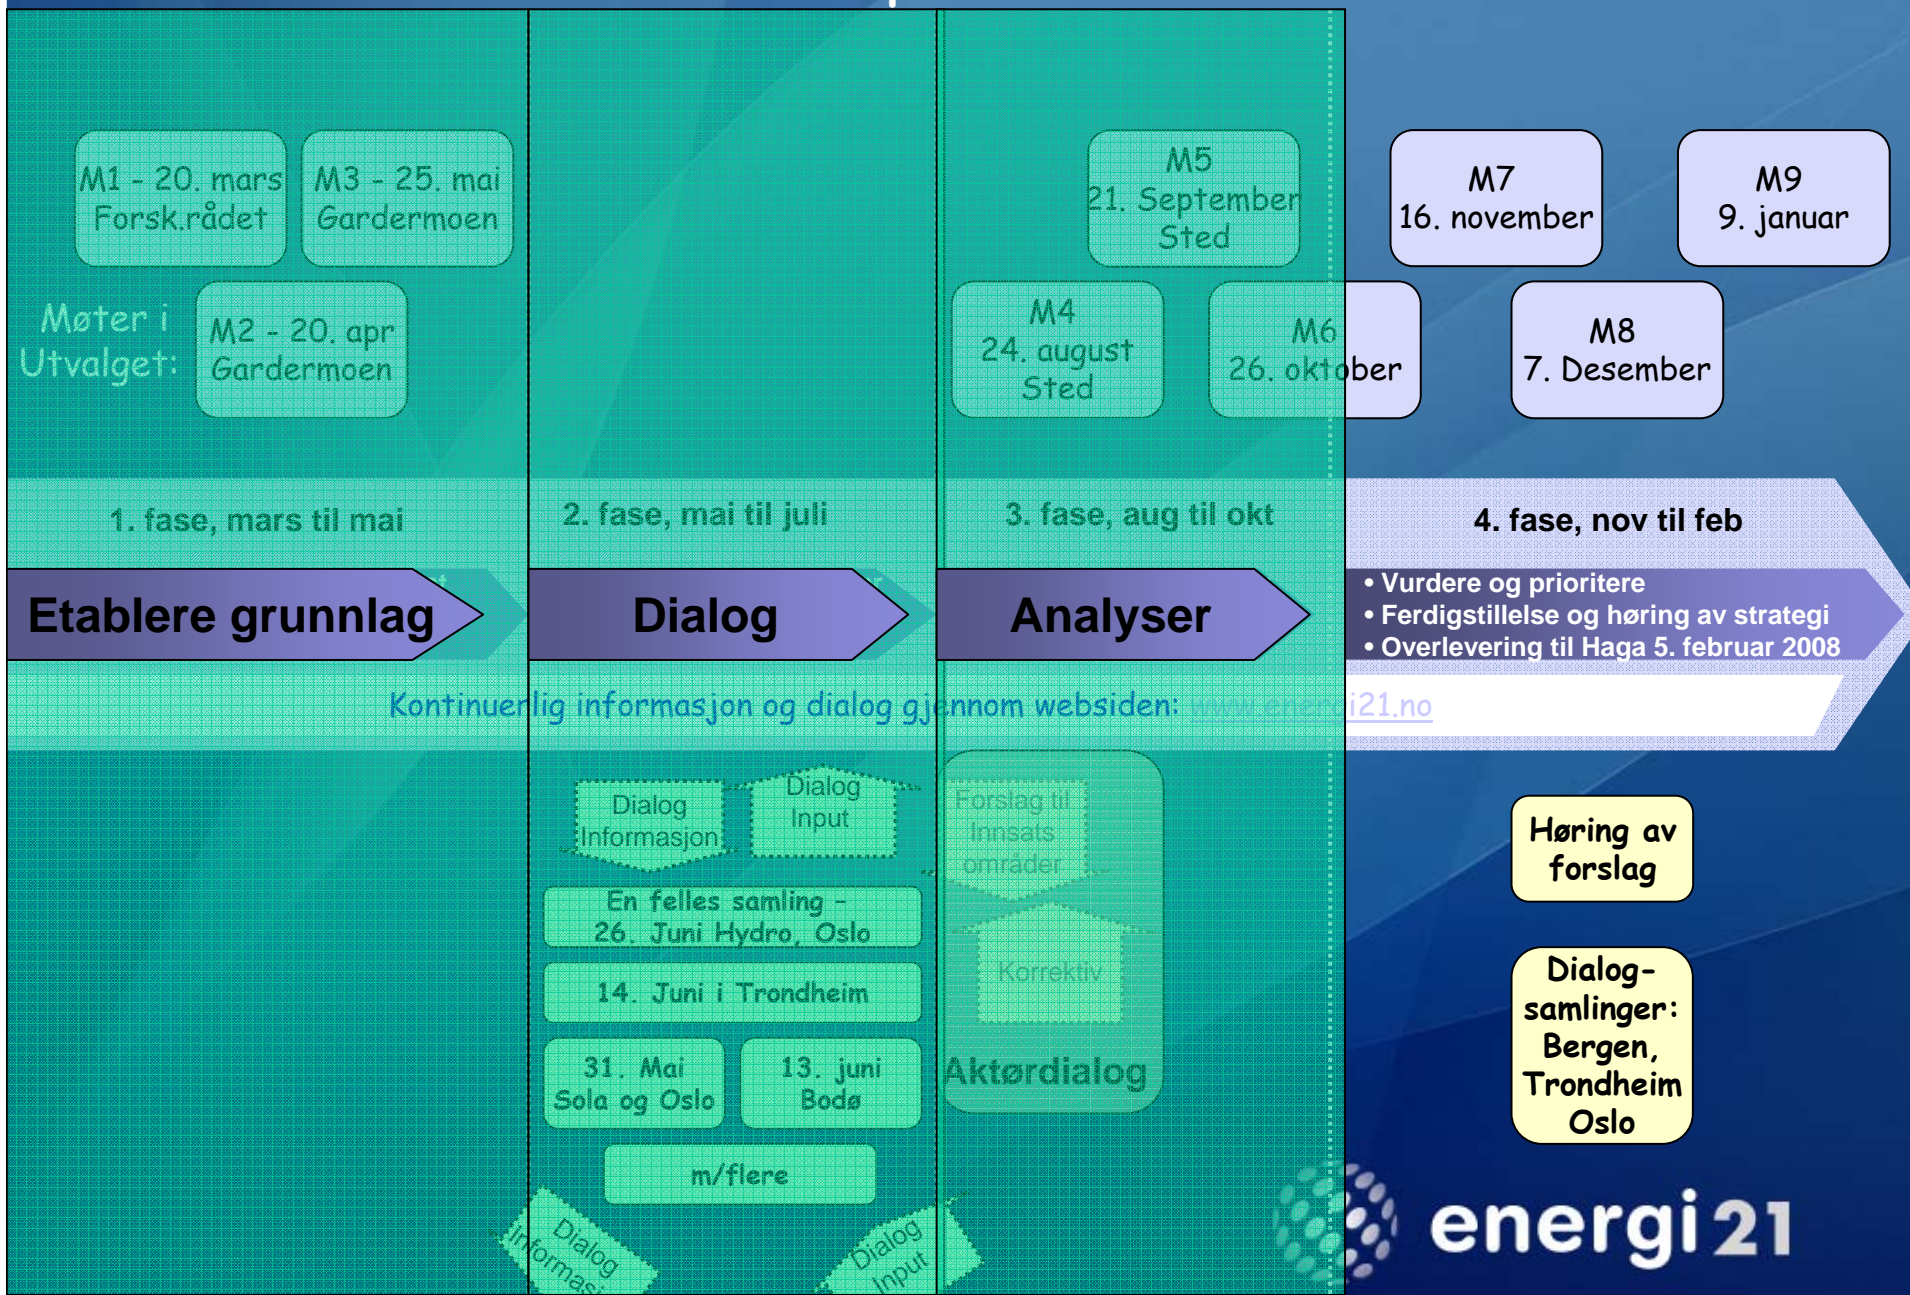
M1 - 20. mars
Forsk.rådet

M3 - 25. mai
Gardermoen

M5
21. September
Sted

M7
16. november

M9
9. januar

Møter i Utvalget:

M2 - 20. apr
Gardermoen

M4
24. august
Sted

M6
26. oktober

M8
7. Desember

1. fase, mars til mai

2. fase, mai til juli

3. fase, aug til okt

4. fase, nov til feb

Etablere grunnlag

Dialog

Analyser

• Vurdere og prioritere
• Ferdigstillelse og høring av strategi
• Overlevering til Haga 5. februar 2008

Kontinuerlig informasjon og dialog gjennom websiden: www.energi21.no

Dialog
Informasjon

Dialog
Input

Forslag til
Innsats
områder

En felles samling –
26. Juni Hydro, Oslo

Korrektiv

14. Juni i Trondheim

31. Mai
Sola og Oslo

13. juni
Bodø

Aktørdialog

m/flere

Dialog
Informas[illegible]

Dialog
Input

Høring av
forslag

Dialog-
samlinger:
Bergen,
Trondheim
Oslo

energi21